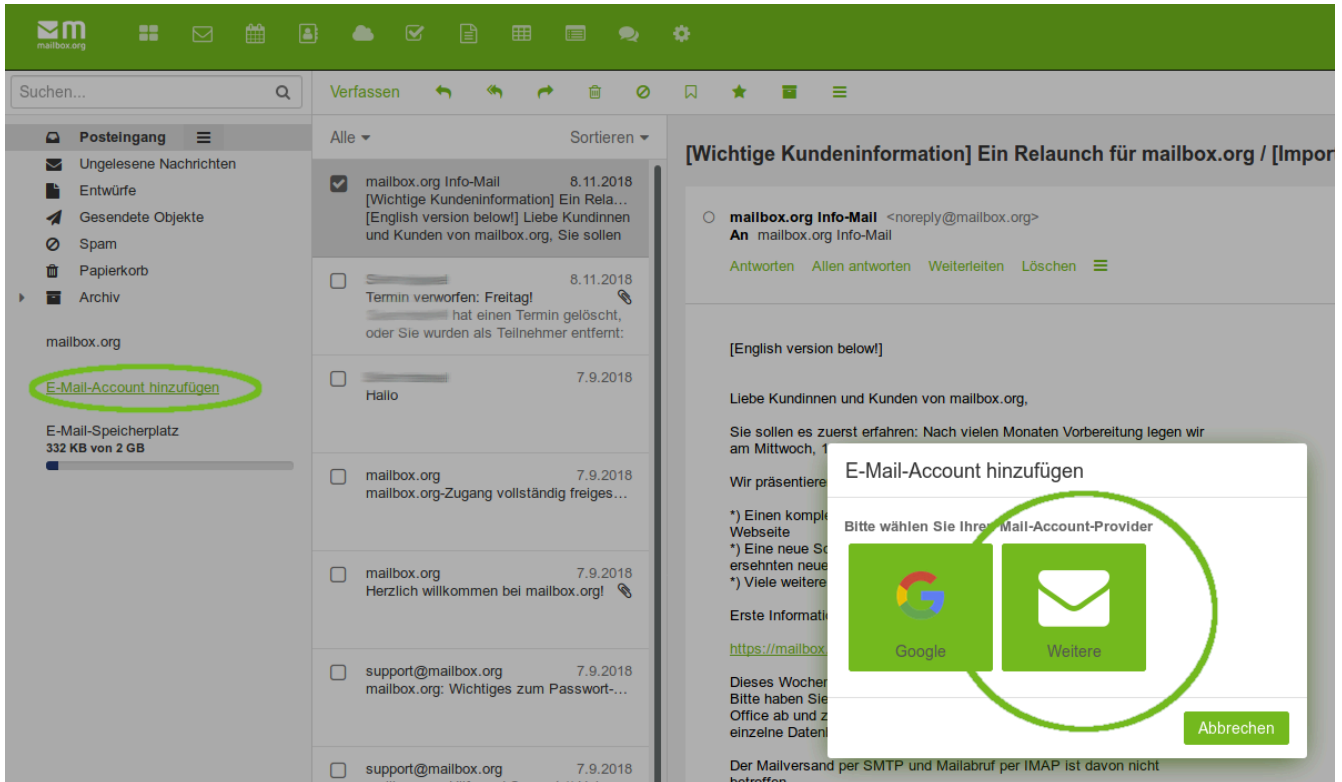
mailbox.org

Suchen...

Verfassen

Posteingang
Ungelesene Nachrichten
Entwürfe
Gesendete Objekte
Spam
Papierkorb
Archiv

mailbox.org

E-Mail-Account hinzufügen

E-Mail-Speicherplatz
332 KB von 2 GB

Alle
Sortieren

mailbox.org Info-Mail 8.11.2018
[Wichtige Kundeninformation] Ein Rela…
[English version below!] Liebe Kundinnen und Kunden von mailbox.org, Sie sollen

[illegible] 8.11.2018
Termin verworfen: Freitag!
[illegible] hat einen Termin gelöscht, oder Sie wurden als Teilnehmer entfernt:

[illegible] 7.9.2018
Hallo

mailbox.org 7.9.2018
mailbox.org-Zugang vollständig freiges…

mailbox.org 7.9.2018
Herzlich willkommen bei mailbox.org!

support@mailbox.org 7.9.2018
mailbox.org: Wichtiges zum Passwort-…

support@mailbox.org 7.9.2018

[Wichtige Kundeninformation] Ein Relaunch für mailbox.org / [Impor

mailbox.org Info-Mail <noreply@mailbox.org>
An mailbox.org Info-Mail

Antworten Allen antworten Weiterleiten Löschen

[English version below!]

Liebe Kundinnen und Kunden von mailbox.org,

Sie sollen es zuerst erfahren: Nach vielen Monaten Vorbereitung legen wir am Mittwoch, 1

Wir präsentiere

*) Einen komple
Webseite
*) Eine neue Sc
ersehnten neue
*) Viele weitere

Erste Informatio

https://mailbox.

Dieses Wochen
Bitte haben Sie
Office ab und z
einzelne Datenl

Der Mailversand per SMTP und Mailabruf per IMAP ist davon nicht betroffen

E-Mail-Account hinzufügen

Bitte wählen Sie Ihren Mail-Account-Provider

Google

Weitere

Abbrechen